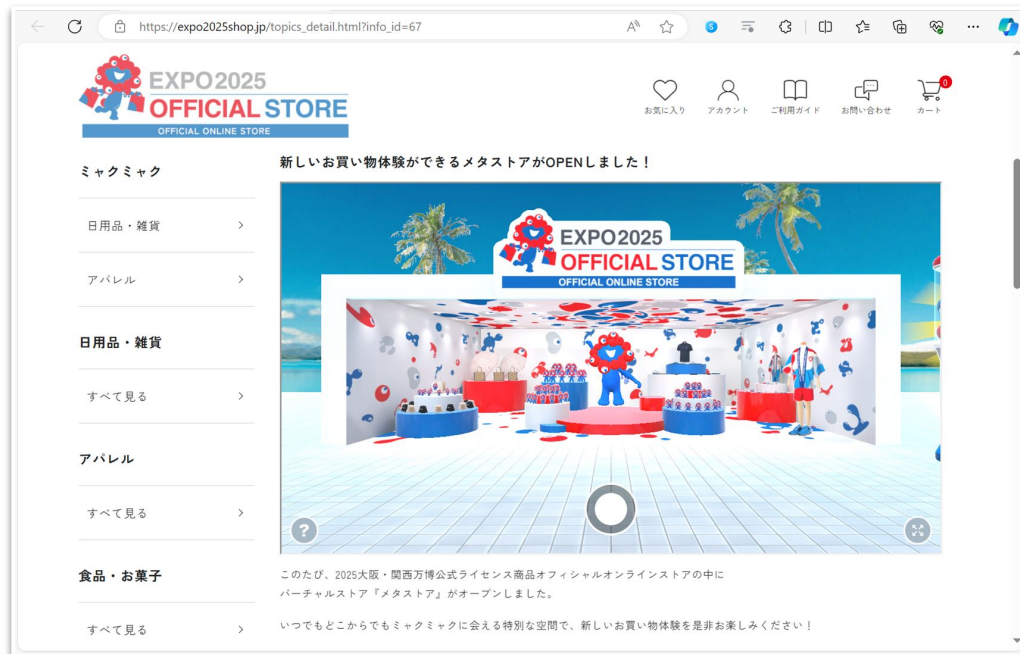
https://expo2025shop.jp/topics_detail.html?info_id=67

EXPO2025
OFFICIAL STORE
OFFICIAL ONLINE STORE

お気に入り アカウント ご利用ガイド お問い合わせ 0 カート

ミャクミャク
日用品・雑貨 >
アパレル >
日用品・雑貨
すべて見る >
アパレル
すべて見る >
食品・お菓子
すべて見る >

新しいお買い物体験ができるメタストアがOPENしました！

EXPO2025
OFFICIAL STORE
OFFICIAL ONLINE STORE

?

このたび、2025大阪・関西万博公式ライセンス商品オフィシャルオンラインストアの中にバーチャルストア『メタストア』がオープンしました。

いつでもどこからでもミャクミャクに会える特別な空間で、新しいお買い物体験を是非お楽しみください！